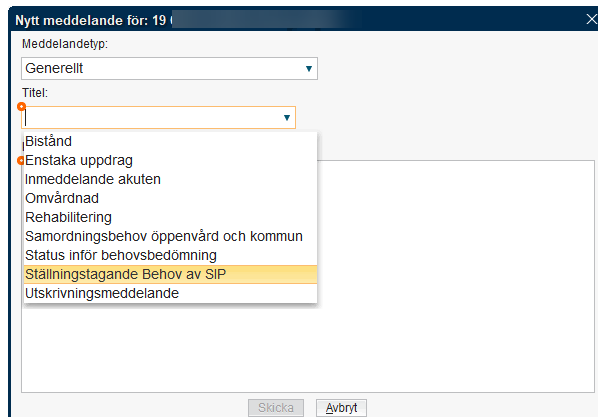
Nytt meddelande för: 19 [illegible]

Meddelandetyp:

Generellt

Titel:

Bistånd
Enstaka uppdrag
Inmeddelande akuten
Omvårdnad
Rehabilitering
Samordningsbehov öppenvård och kommun
Status inför behovsbedömning
Ställningstagande Behov av SIP
Utskrivningsmeddelande

Skicka
Avbryt